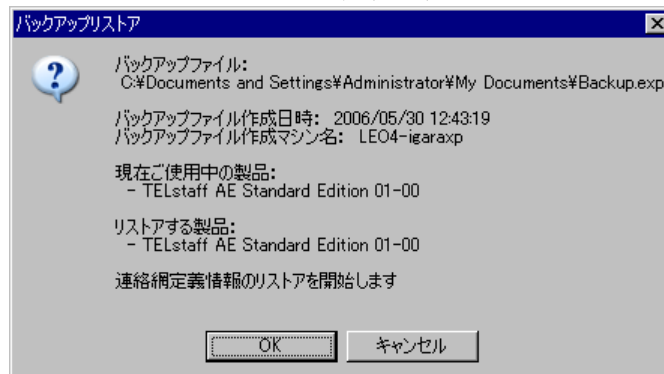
バックアップリストア

バックアップファイル:
C:¥Documents and Settings¥Administrator¥My Documents¥Backup.exp

バックアップファイル作成日時: 2006/05/30 12:43:19
バックアップファイル作成マシン名: LEO4-igaraxp

現在ご使用中の製品:
- TELstaff AE Standard Edition 01-00

リストアする製品:
- TELstaff AE Standard Edition 01-00

連絡網定義情報のリストアを開始します

OK
キャンセル